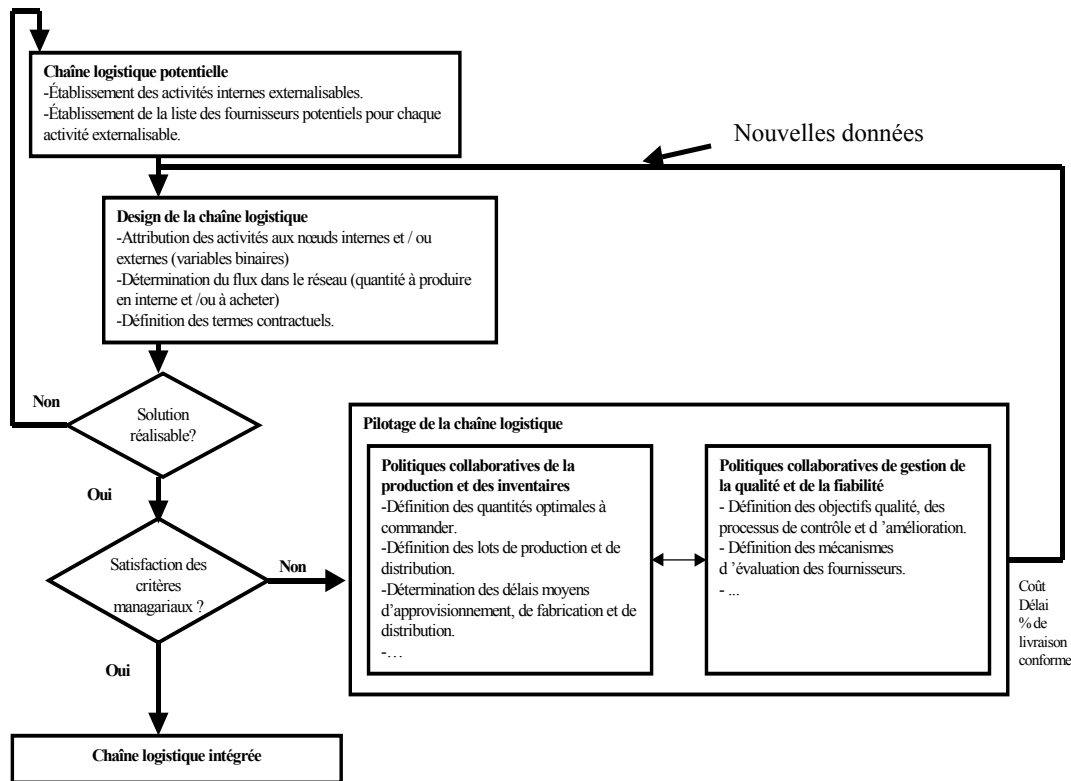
**Chaîne logistique potentielle**
-Établissement des activités internes externalisables.
-Établissement de la liste des fournisseurs potentiels pour chaque activité externalisable.

Nouvelles données

**Design de la chaîne logistique**
-Attribution des activités aux nœuds internes et / ou externes (variables binaires)
-Détermination du flux dans le réseau (quantité à produire en interne et /ou à acheter)
-Définition des termes contractuels.

Non

Solution réalisable?

Oui

Satisfaction des critères managariaux ?

Non

Oui

**Pilotage de la chaîne logistique**

**Politiques collaboratives de la production et des inventaires**
-Définition des quantités optimales à commander.
-Définition des lots de production et de distribution.
-Détermination des délais moyens d'approvisionnement, de fabrication et de distribution.
-…

**Politiques collaboratives de gestion de la qualité et de la fiabilité**
- Définition des objectifs qualité, des processus de contrôle et d'amélioration.
- Définition des mécanismes d'évaluation des fournisseurs.
- ...

Coût
Délai
% de livraison conforme

**Chaîne logistique intégrée**